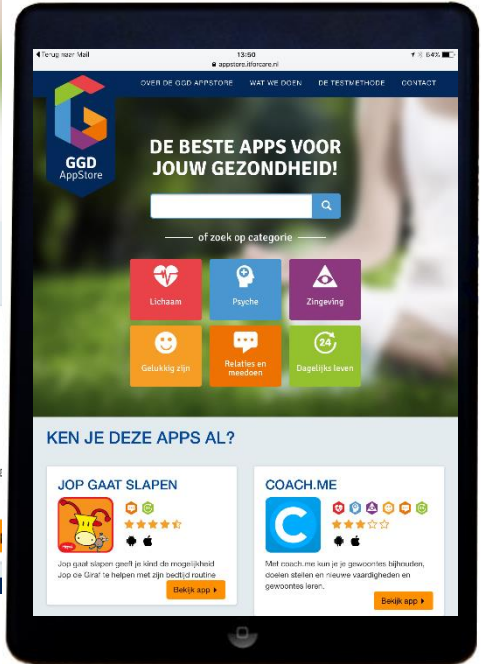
◀ Terug naar Mail 13:50 64%
appstore.itforcare.nl

OVER DE GGD APPSTORE WAT WE DOEN DE TESTMETHODE CONTACT

GGD AppStore

DE BESTE APPS VOOR JOUW GEZONDHEID!

of zoek op categorie

Lichaam
Psyche
Zingeving
Gelukkig zijn
Relaties en meedoen
Dagelijks leven

24

KEN JE DEZE APPS AL?

JOP GAAT SLAPEN

Jop gaat slapen geeft je kind de mogelijkheid Jop de Giraf te helpen met zijn bedtijd routine

Bekijk app ▸

COACH.ME

Met coach.me kan je je gewoontes bijhouden, doelen stellen en nieuwe vaardigheden en gewoontes leren.

Bekijk app ▸